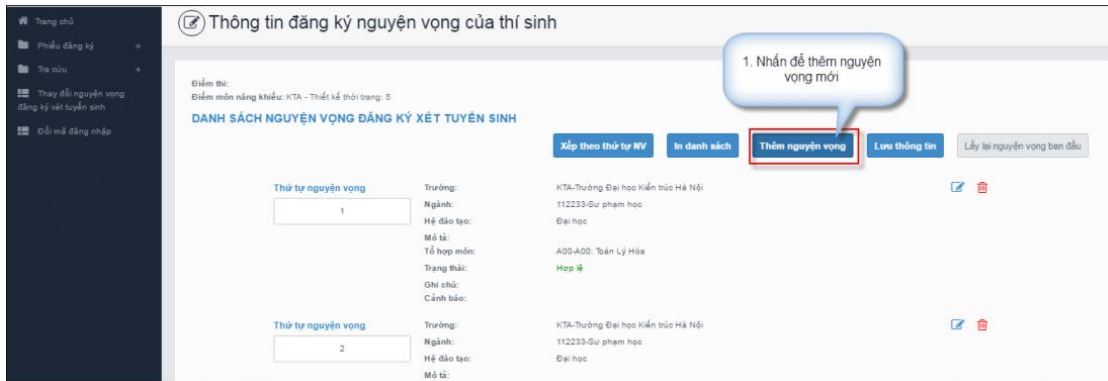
Trang chủ
Phiếu đăng ký +
Tra cứu +
Thay đổi nguyện vọng đăng ký xét tuyển sinh
Đổi mã đăng nhập

Thông tin đăng ký nguyện vọng của thí sinh

1. Nhấn để thêm nguyện vọng mới

Điểm thi:
Điểm môn năng khiếu: KTA - Thiết kế thời trang: 5

DANH SÁCH NGUYỆN VỌNG ĐĂNG KÝ XÉT TUYỂN SINH

Xếp theo thứ tự NV | In danh sách | Thêm nguyện vọng | Lưu thông tin | Lấy lại nguyện vọng ban đầu

Thứ tự nguyện vọng
1
Trường: KTA-Trường Đại học Kiến trúc Hà Nội
Ngành: 112233-Sư phạm học
Hệ đào tạo: Đại học
Mô tả:
Tổ hợp môn: A00-A00: Toán Lý Hóa
Trạng thái: Hợp lệ
Ghi chú:
Cảnh báo:

Thứ tự nguyện vọng
2
Trường: KTA-Trường Đại học Kiến trúc Hà Nội
Ngành: 112233-Sư phạm học
Hệ đào tạo: Đại học
Mô tả: